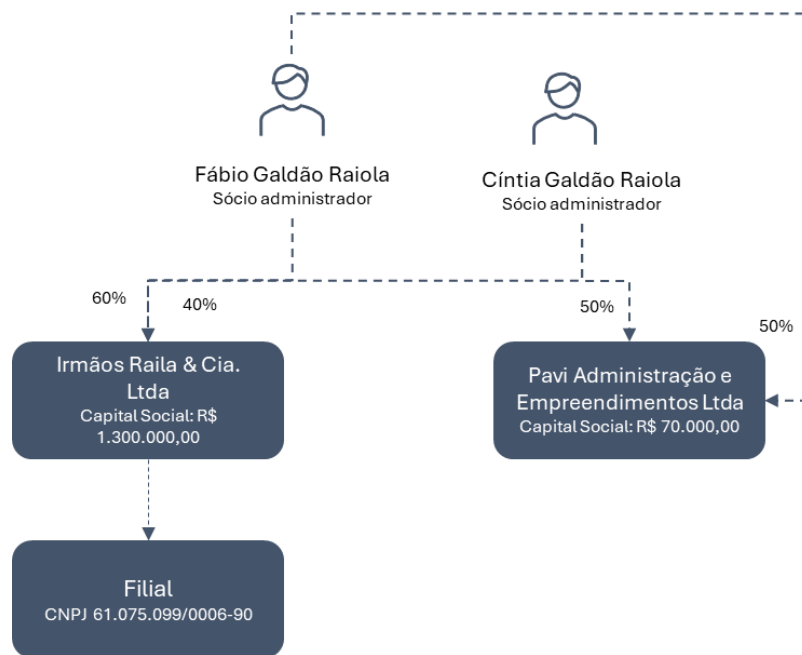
Fábio Galdão Raiola
Sócio administrador

Cíntia Galdão Raiola
Sócio administrador

60%

40%

50%

50%

Irmãos Raila & Cia. Ltda
Capital Social: R$ 1.300.000,00

Pavi Administração e Empreendimentos Ltda
Capital Social: R$ 70.000,00

Filial
CNPJ 61.075.099/0006-90